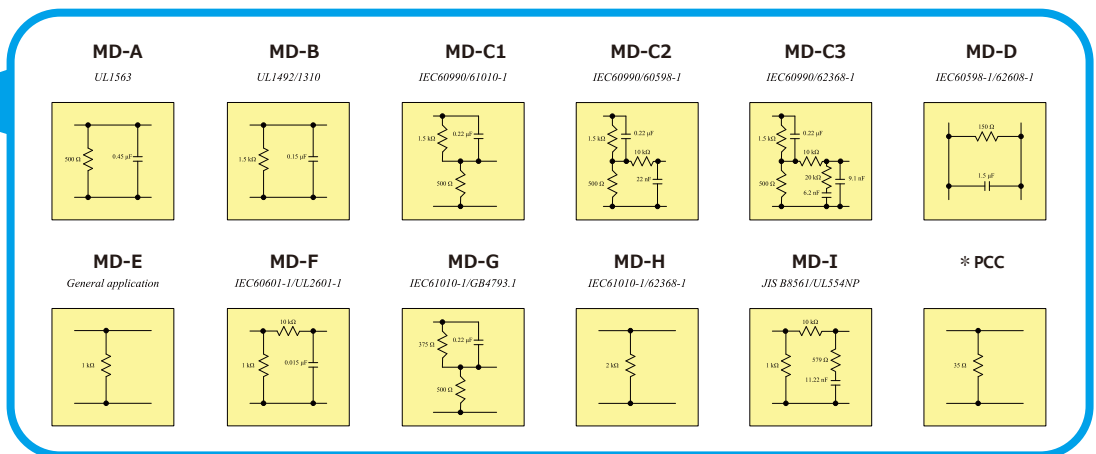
MD-A
UL1563
500 Ω
0.45 μF

MD-B
UL1492/1310
1.5 kΩ
0.15 μF

MD-C1
IEC60990/61010-1
1.5 kΩ
0.22 μF
500 Ω

MD-C2
IEC60990/60598-1
1.5 kΩ
0.22 μF
10 kΩ
500 Ω
22 nF

MD-C3
IEC60990/62368-1
1.5 kΩ
0.22 μF
10 kΩ
500 Ω
20 kΩ
6.2 nF
9.1 nF

MD-D
IEC60598-1/62608-1
150 Ω
1.5 μF

MD-E
General application
1 kΩ

MD-F
IEC60601-1/UL2601-1
10 kΩ
1 kΩ
0.015 μF

MD-G
IEC61010-1/GB4793.1
375 Ω
0.22 μF
500 Ω

MD-H
IEC61010-1/62368-1
2 kΩ

MD-I
JIS B8561/UL554NP
10 kΩ
1 kΩ
579 Ω
11.22 nF

＊PCC
35 Ω